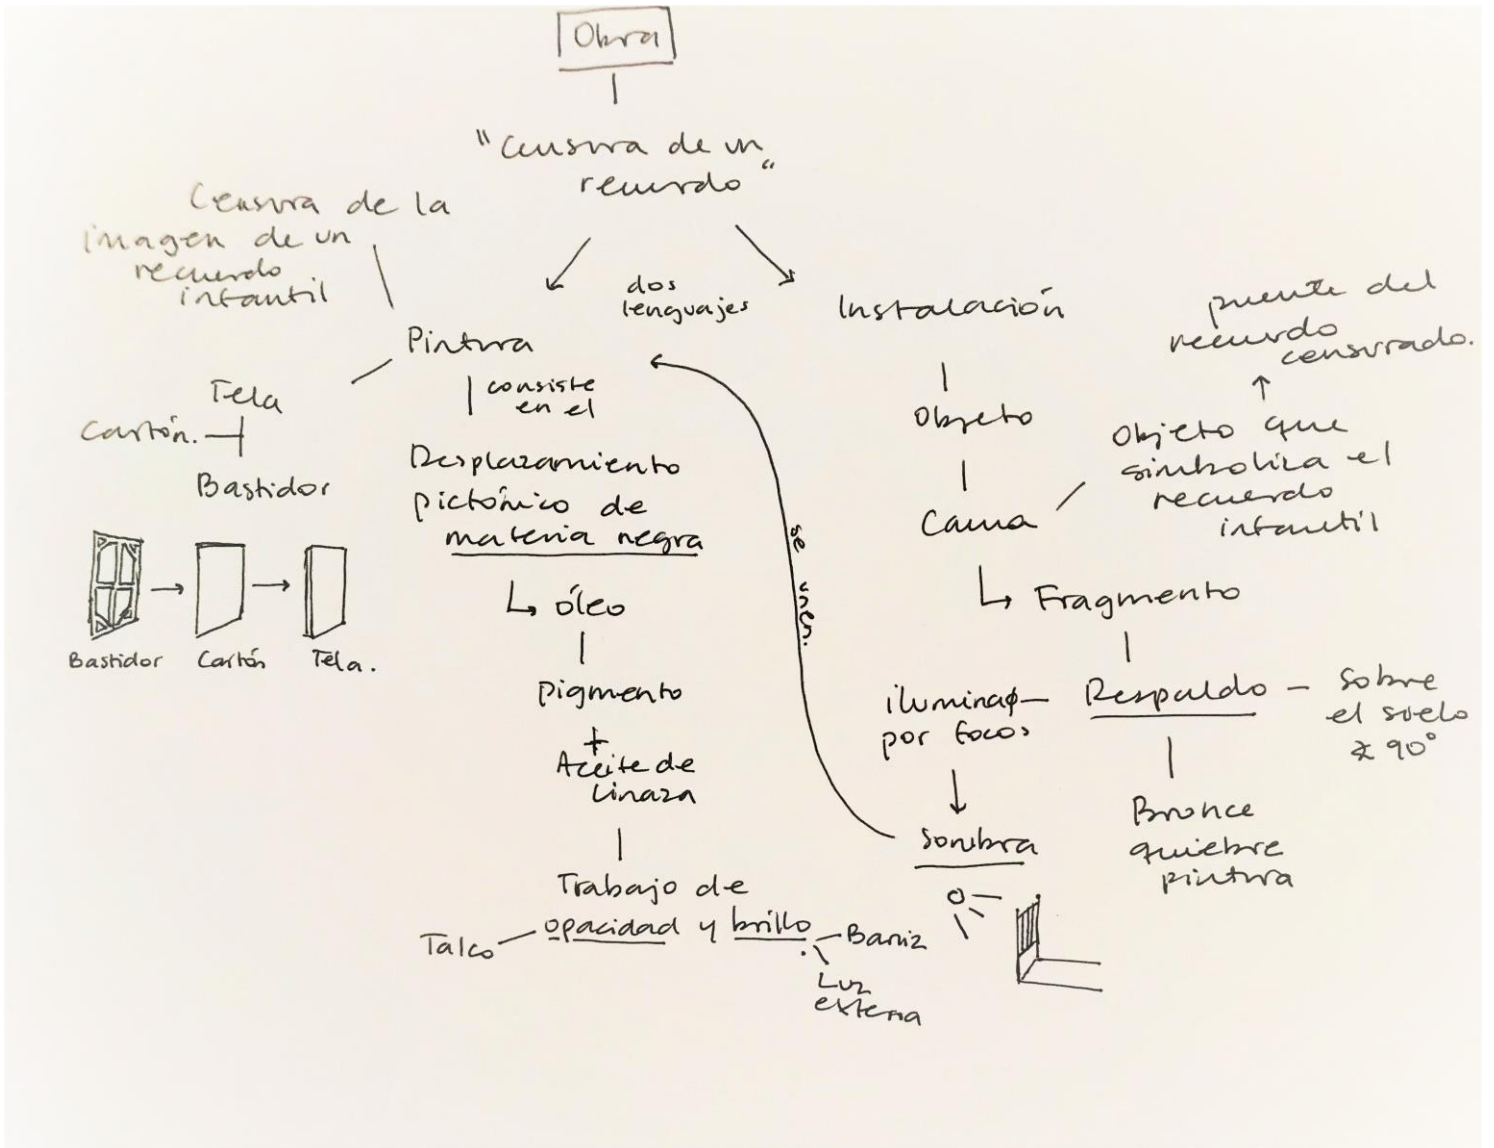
Obra

"Censura de un recuerdo"

Censura de la imagen de un recuerdo infantil

dos lenguajes

Pintura

consiste en el

Desplazamiento pictórico de materia negra

↳ óleo

Pigmento + Aceite de Linaza

Trabajo de opacidad y brillo

Talco

Barniz

Luz externa

Tela

Cartón

Bastidor

Bastidor Cartón Tela.

se unen

Instalación

Objeto

Cama

Objeto que simboliza el recuerdo infantil

puente del recuerdo censurado.

↳ Fragmento

Respaldo

Sobre el suelo ≈ 90°

iluminado por focos

Sombra

Bronce quiebre pintura